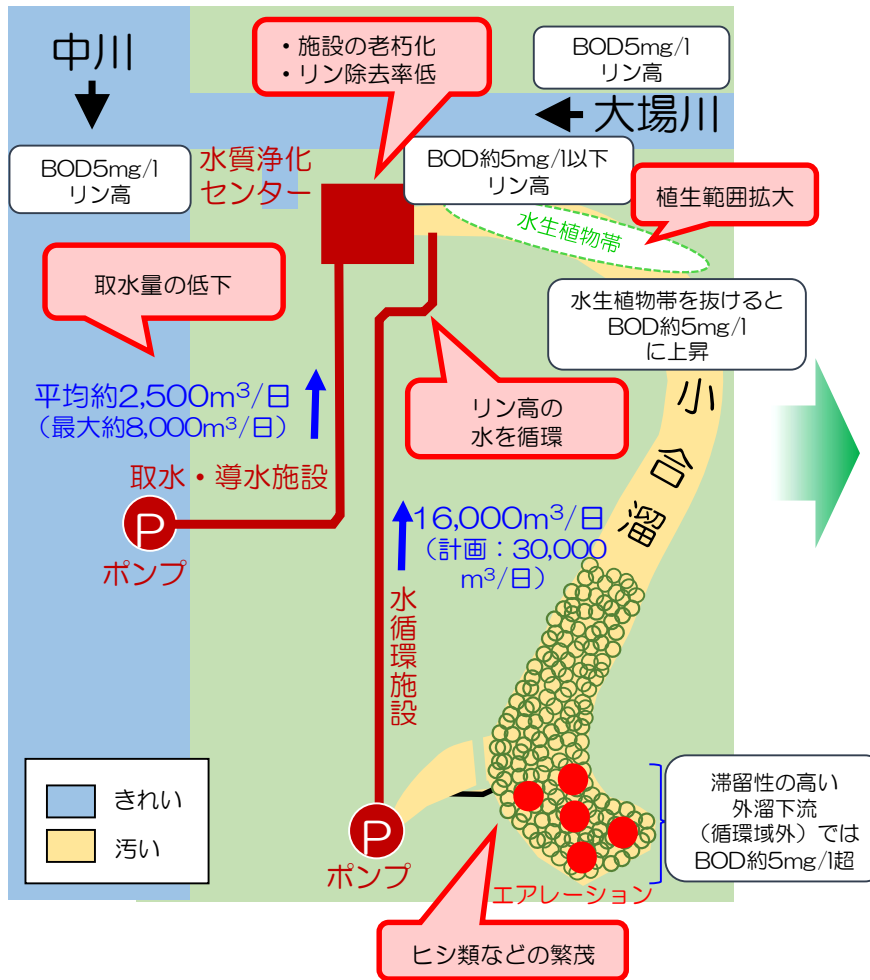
中川

・施設の老朽化
・リン除去率低

BOD5mg/l
リン高

大場川

BOD5mg/l
リン高

水質浄化センター

BOD約5mg/l以下
リン高

植生範囲拡大

水生植物帯

取水量の低下

水生植物帯を抜けると
BOD約5mg/l
に上昇

平均約2,500$m^3$/日
（最大約8,000$m^3$/日）

リン高の
水を循環

小合溜

取水・導水施設

P
ポンプ

16,000$m^3$/日
（計画：30,000
$m^3$/日）

水循環施設

きれい
汚い

P
ポンプ

滞留性の高い
外溜下流
（循環域外）では
BOD約5mg/l超

エアレーション

ヒシ類などの繁茂